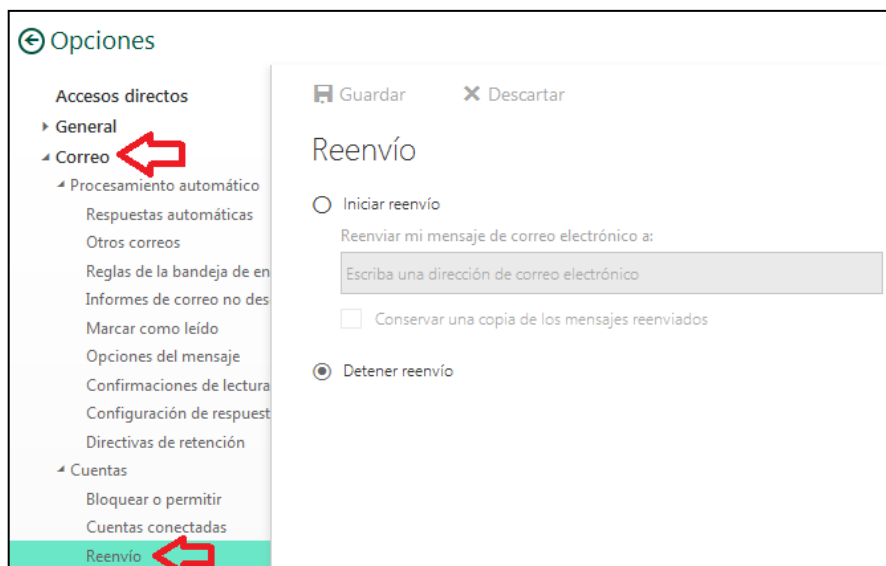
Opciones

Accesos directos
General
Correo
Procesamiento automático
Respuestas automáticas
Otros correos
Reglas de la bandeja de en
Informes de correo no des
Marcar como leído
Opciones del mensaje
Confirmaciones de lectura
Configuración de respuest
Directivas de retención
Cuentas
Bloquear o permitir
Cuentas conectadas
Reenvío

Guardar
Descartar

Reenvío

Iniciar reenvío
Reenviar mi mensaje de correo electrónico a:
Escriba una dirección de correo electrónico
Conservar una copia de los mensajes reenviados

Detener reenvío